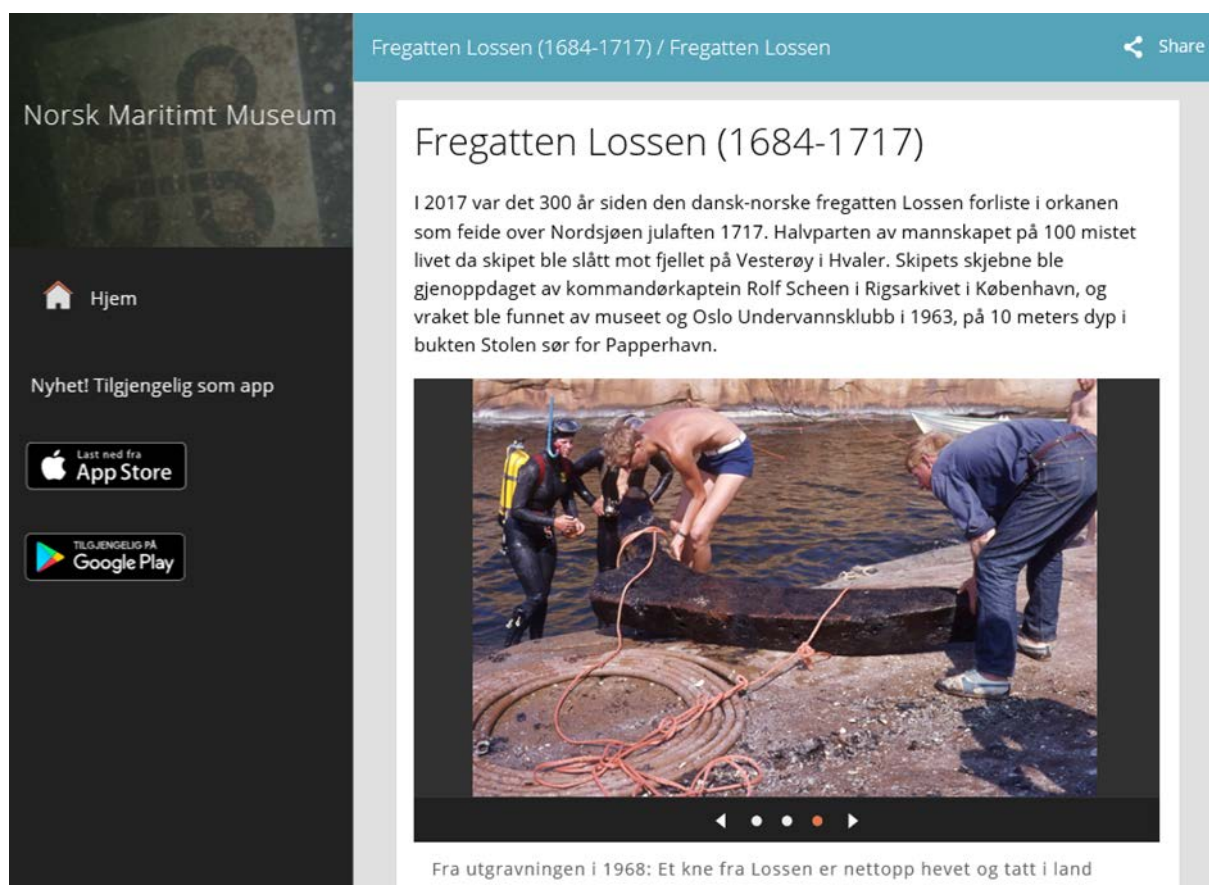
Norsk Maritimt Museum

Hjem

Nyhet! Tilgjengelig som app

Last ned fra
App Store

TILGJENGELIG PÅ
Google Play

Fregatten Lossen (1684-1717) / Fregatten Lossen

Share

Fregatten Lossen (1684-1717)

I 2017 var det 300 år siden den dansk-norske fregatten Lossen forliste i orkanen som feide over Nordsjøen julaften 1717. Halvparten av mannskapet på 100 mistet livet da skipet ble slått mot fjellet på Vesterøy i Hvaler. Skipets skjebne ble gjenoppdaget av kommandørkaptein Rolf Scheen i Rigsarkivet i København, og vraket ble funnet av museet og Oslo Undervannsklubb i 1963, på 10 meters dyp i bukten Stolen sør for Papperhavn.

Fra utgravningen i 1968: Et kne fra Lossen er nettopp hevet og tatt i land